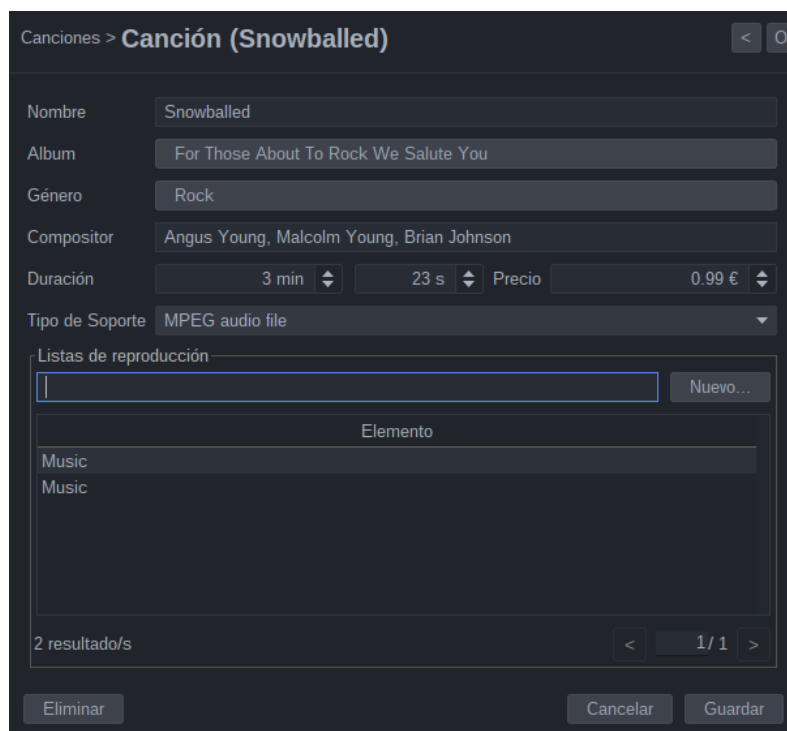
Canciones > Canción (Snowballed)

< O

Nombre Snowballed

Album For Those About To Rock We Salute You

Género Rock

Compositor Angus Young, Malcolm Young, Brian Johnson

Duración 3 min 23 s Precio 0.99 €

Tipo de Soporte MPEG audio file

Listas de reproducción

Nuevo…

| Elemento |
|---|
| Music |
| Music |

2 resultado/s

< 1/1 >

Eliminar

Cancelar Guardar